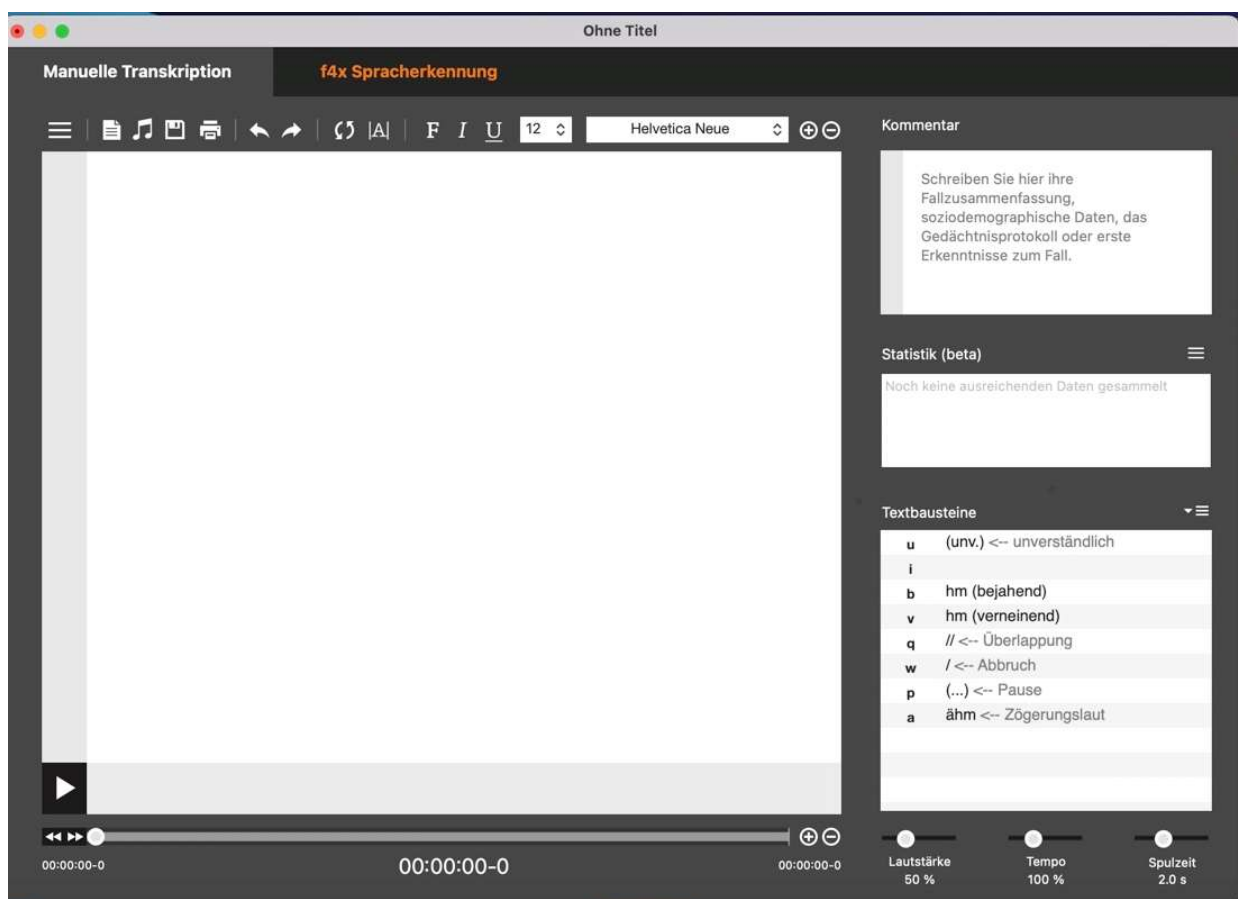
Ohne Titel

Manuelle Transkription

f4x Spracherkennung

F I U 12 Helvetica Neue

Kommentar

Schreiben Sie hier ihre Fallzusammenfassung, soziodemographische Daten, das Gedächtnisprotokoll oder erste Erkenntnisse zum Fall.

Statistik (beta)

Noch keine ausreichenden Daten gesammelt

Textbausteine

| | |
|---|---|
| u | (unv.) <-- unverständlich |
| i | |
| b | hm (bejahend) |
| v | hm (verneinend) |
| q | // <-- Überlappung |
| w | / <-- Abbruch |
| p | (...) <-- Pause |
| a | ähm <-- Zögerungslaut |

00:00:00-0

00:00:00-0

00:00:00-0

Lautstärke 50 %

Tempo 100 %

Spulzeit 2.0 s